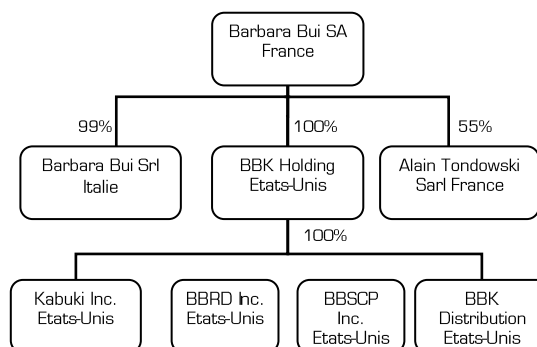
Barbara Bui SA
France

99%

100%

55%

Barbara Bui Srl
Italie

BBK Holding
Etats-Unis

Alain Tondowski
Sarl France

100%

Kabuki Inc.
Etats-Unis

BBRD Inc.
Etats-Unis

BBSCP
Inc.
Etats-Unis

BBK
Distribution
Etats-Unis